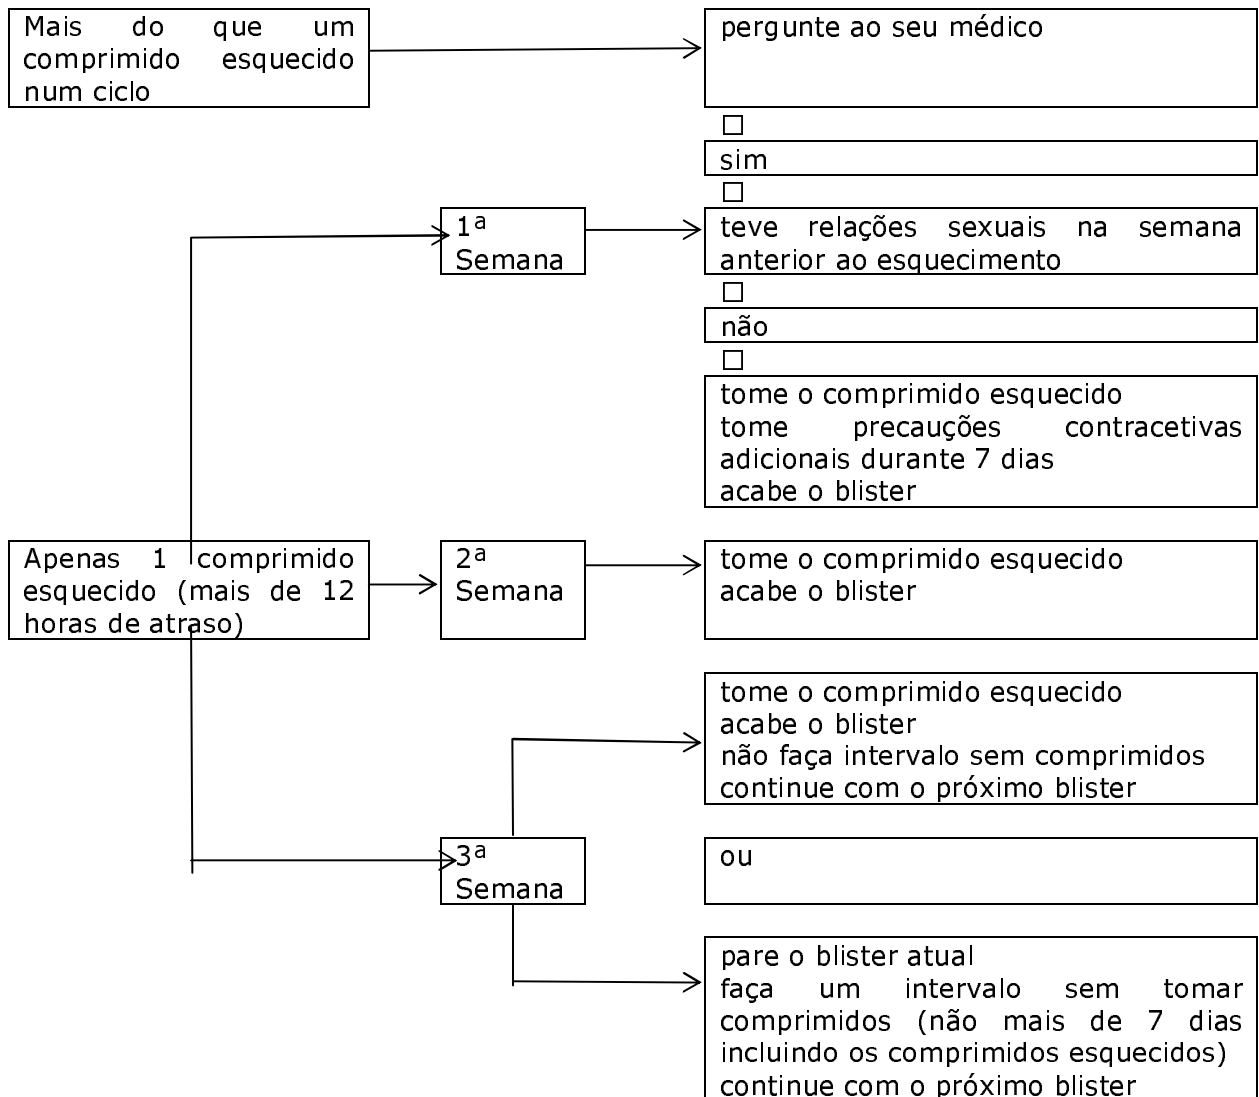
Mais do que um comprimido esquecido num ciclo

pergunte ao seu médico

sim

1ª Semana

teve relações sexuais na semana anterior ao esquecimento

não

tome o comprimido esquecido
tome precauções contracetivas adicionais durante 7 dias
acabe o blister

Apenas 1 comprimido esquecido (mais de 12 horas de atraso)

2ª Semana

tome o comprimido esquecido
acabe o blister

tome o comprimido esquecido
acabe o blister
não faça intervalo sem comprimidos
continue com o próximo blister

3ª Semana

ou

pare o blister atual
faça um intervalo sem tomar comprimidos (não mais de 7 dias incluindo os comprimidos esquecidos)
continue com o próximo blister